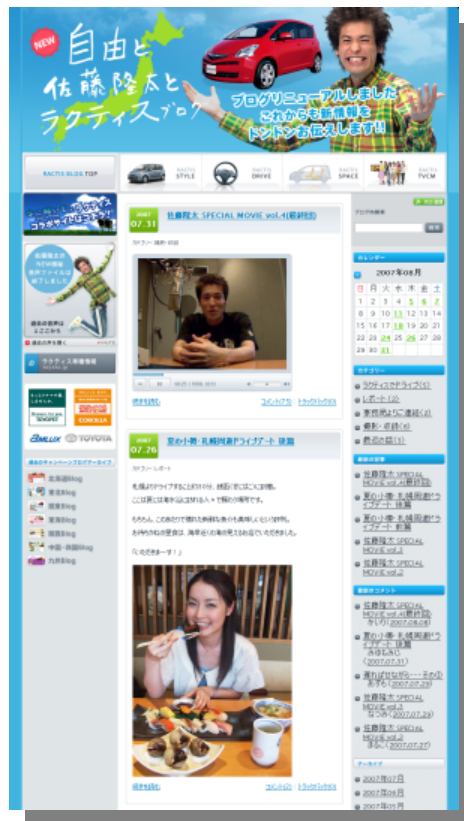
NEW
自由と佐藤隆太とラクティスブログ

ブログリニューアルしました
これからも新情報をドンドンお伝えします!!

RACTIS BLOG TOP
RACTIS STYLE
RACTIS DRIVE
RACTIS SPACE
RACTIS TVCM

2007
07.31
佐藤隆太 SPECIAL MOVIE vol.4(最終回)

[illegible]

続きを読む
コメント(7)
トラックバック(0)

2007
07.26
夏の小旅・札幌河湖ドライブデート 後編

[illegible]

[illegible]

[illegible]

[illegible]

続きを読む
コメント
トラックバック

ラクティス新着情報

TOYOTA

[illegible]

北海道blog
東北blog
関東blog
東海blog
関西blog
中国・四国blog
九州blog

ブログ内検索
検索

カレンダー
2007年08月
| 日 | 月 | 火 | 水 | 木 | 金 | 土 |
|---|---|---|---|---|---|---|
|  |  |  | 1 | 2 | 3 | 4 |
| 5 | 6 | 7 | 8 | 9 | 10 | 11 |
| 12 | 13 | 14 | 15 | 16 | 17 | 18 |
| 19 | 20 | 21 | 22 | 23 | 24 | 25 |
| 26 | 27 | 28 | 29 | 30 | 31 |  |

カテゴリー
ラクティスでドライブ(5)
レポート(2)
事務局よりご連絡(3)
撮影・収録(6)
教えの館(1)

最新の記事
佐藤隆太 SPECIAL MOVIE vol.4(最終回)
夏の小旅・札幌河湖ドライブデート 後編
夏の小旅・札幌河湖ドライブデート 前編
佐藤隆太 SPECIAL MOVIE vol.3
佐藤隆太 SPECIAL MOVIE vol.2

最新のコメント
佐藤隆太 SPECIAL MOVIE vol.4(最終回)
かりり(2007.08.08)
夏の小旅・札幌河湖ドライブデート 後編
さゆもん(2007.07.31)
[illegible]
(2007.07.29)
佐藤隆太 SPECIAL MOVIE vol.3
なつみ(2007.07.29)
佐藤隆太 SPECIAL MOVIE vol.3
まるこ(2007.07.27)

アーカイブ
2007年07月
2007年06月
2007年05月